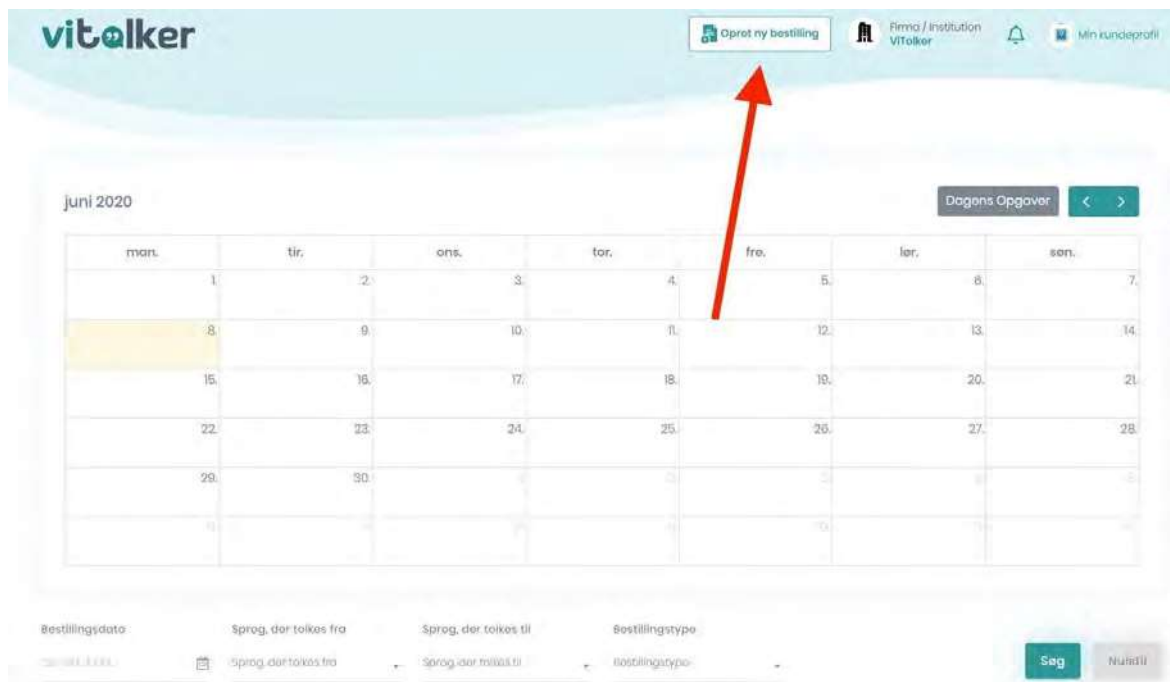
vitolker

Opret ny bestilling

Firma / Institution
ViTolker

Min kundeprofil

juni 2020

Dagens Opgaver

| man. | tir. | ons. | tor. | fre. | lør. | søn. |
|---|---|---|---|---|---|---|
| 1. | 2. | 3. | 4. | 5. | 6. | 7. |
| 8. | 9. | 10. | 11. | 12. | 13. | 14. |
| 15. | 16. | 17. | 18. | 19. | 20. | 21. |
| 22. | 23. | 24. | 25. | 26. | 27. | 28. |
| 29. | 30. | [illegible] | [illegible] | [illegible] | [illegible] | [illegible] |
| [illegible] | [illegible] | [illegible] | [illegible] | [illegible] | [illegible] | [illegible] |

Bestillingsdato
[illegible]

Sprog, der tolkes fra
Sprog, der tolkes fra

Sprog, der tolkes til
Sprog, der tolkes til

Bestillingstype
Bestillingstype

Søg

Nulstil